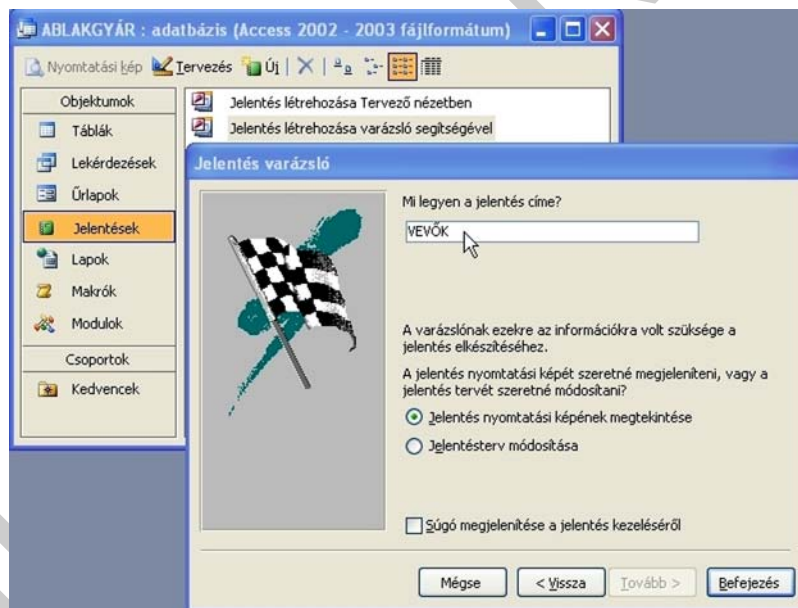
ABLAKGYÁR : adatbázis (Access 2002 - 2003 fájlformátum)

Nyomtatási kép  Tervezés  Új

Objektumok
Táblák
Lekérdezések
Űrlapok
Jelentések
Lapok
Makrók
Modulok
Csoportok
Kedvencek

Jelentés létrehozása Tervező nézetben
Jelentés létrehozása varázsló segítségével

Jelentés varázsló

Mi legyen a jelentés címe?

VEVŐK

A varázslónak ezekre az információkra volt szüksége a jelentés elkészítéséhez.

A jelentés nyomtatási képét szeretné megjeleníteni, vagy a jelentés tervét szeretné módosítani?

Jelentés nyomtatási képének megtekintése

Jelentésterv módosítása

Súgó megjelenítése a jelentés kezeléséről

Mégse  < Vissza  Tovább >  Befejezés